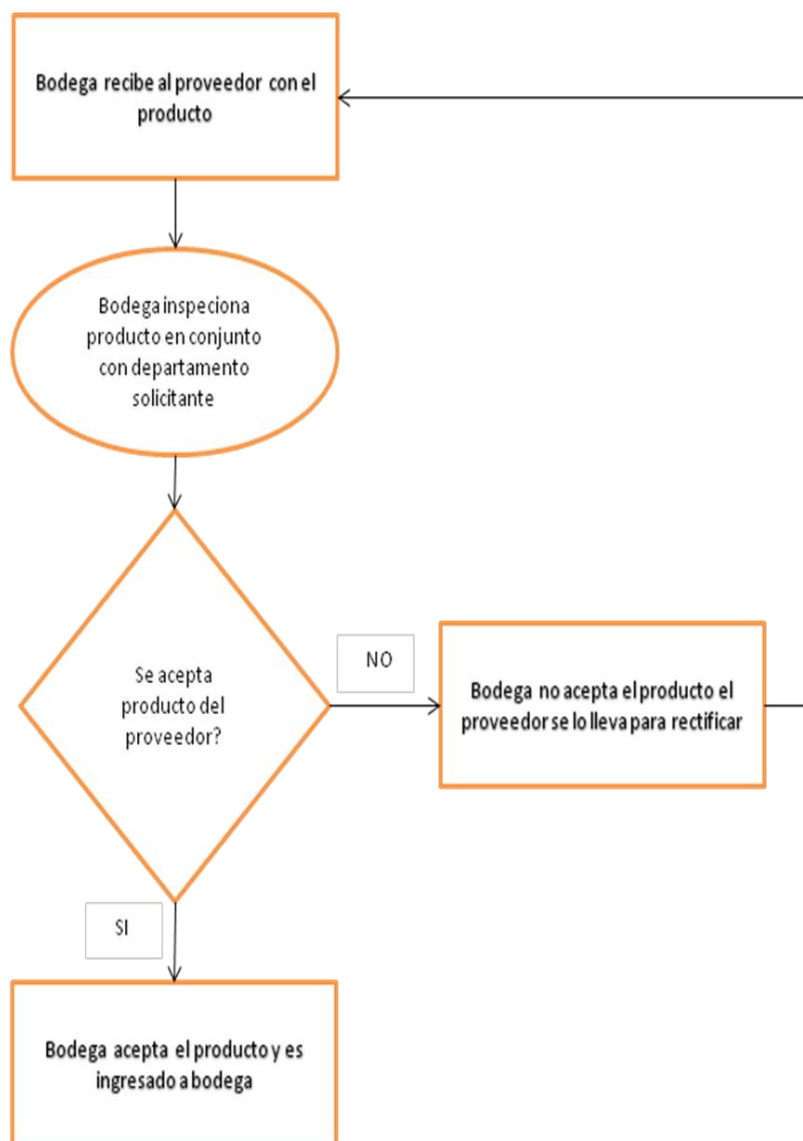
Bodega recibe al proveedor con el producto

Bodega inspeciona producto en conjunto con departamento solicitante

Se acepta producto del proveedor?

NO

Bodega no acepta el producto el proveedor se lo lleva para rectificar

SI

Bodega acepta el producto y es ingresado a bodega